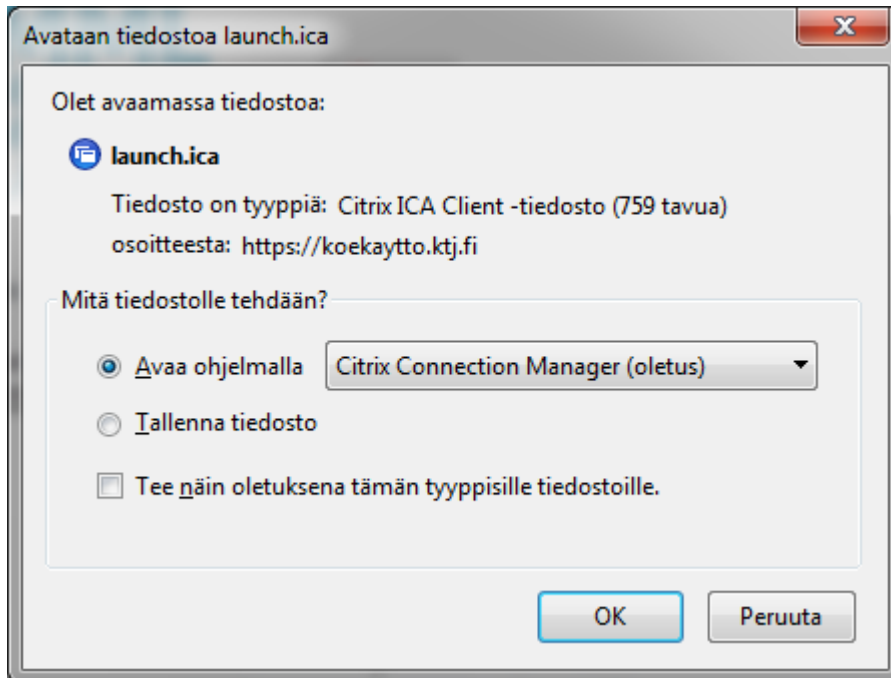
Avataan tiedostoa launch.ica

Olet avaamassa tiedostoa:

launch.ica

Tiedosto on tyyppiä: Citrix ICA Client -tiedosto (759 tavua)
osoitteesta: https://koekaytto.ktj.fi

Mitä tiedostolle tehdään?

Avaa ohjelmalla Citrix Connection Manager (oletus)

Tallenna tiedosto

Tee näin oletuksena tämän tyyppisille tiedostoille.

OK Peruuta